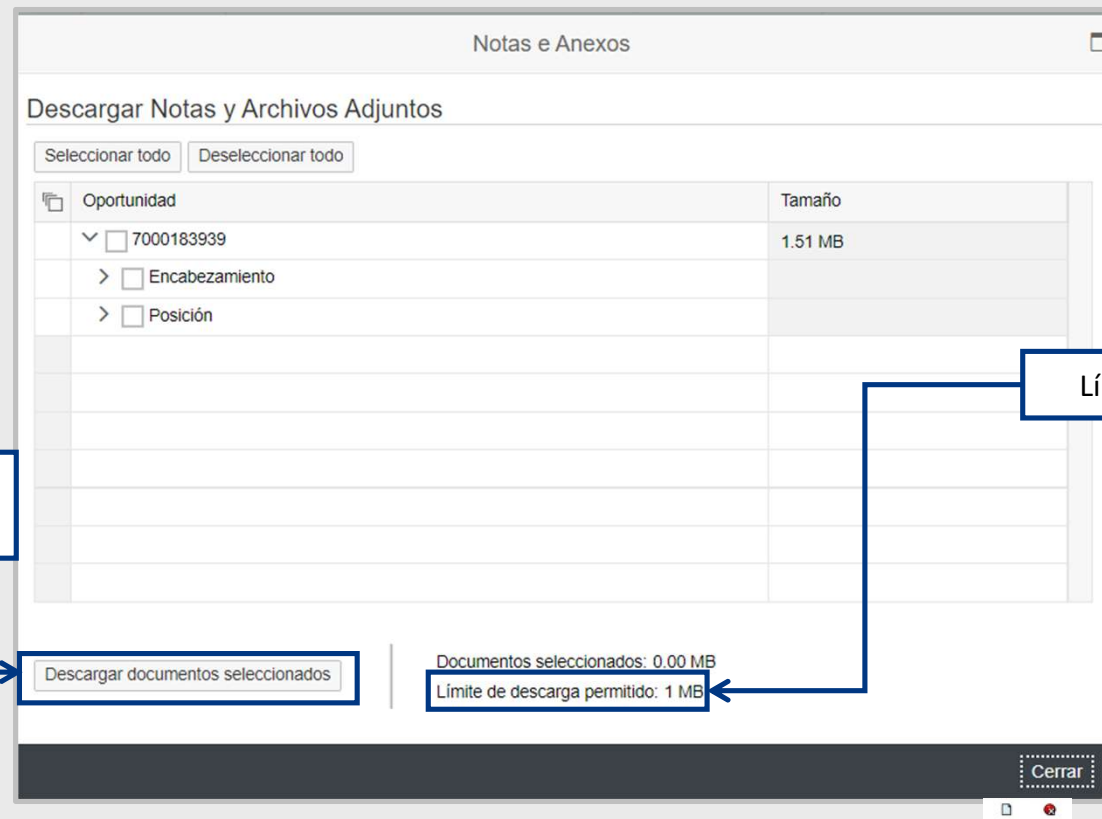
Notas e Anexos

Descargar Notas y Archivos Adjuntos

Seleccionar todo Deseleccionar todo

| Oportunidad | Tamaño |
|---|---|
| 7000183939 | 1.51 MB |
| Encabezamiento | |
| Posición | |

Lí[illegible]

Descargar documentos seleccionados

Documentos seleccionados: 0.00 MB
Límite de descarga permitido: 1 MB

Cerrar